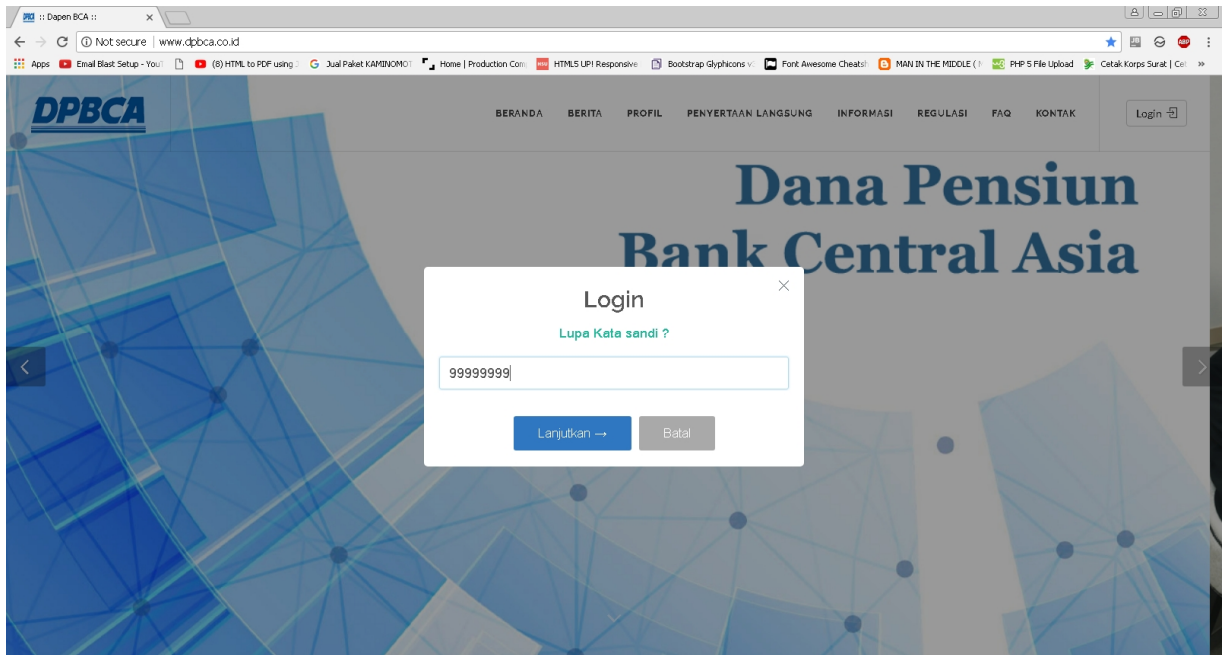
:: Dapen BCA ::

Not secure | www.dpbca.co.id

Apps Email Blast Setup - YouT (8) HTML to PDF using Jual Paket KAMINOMOT Home | Production Com HTML5 UP! Responsive Bootstrap Glyphicons Font Awesome Cheats MAN IN THE MIDDLE ( PHP 5 File Upload Cetak Korps Surat | Ce »

DPBCA

BERANDA BERITA PROFIL PENYERTAAN LANGSUNG INFORMASI REGULASI FAQ KONTAK Login

Dana Pensiun
Bank Central Asia

Login

Lupa Kata sandi ?

99999999

Lanjutkan →
Batal